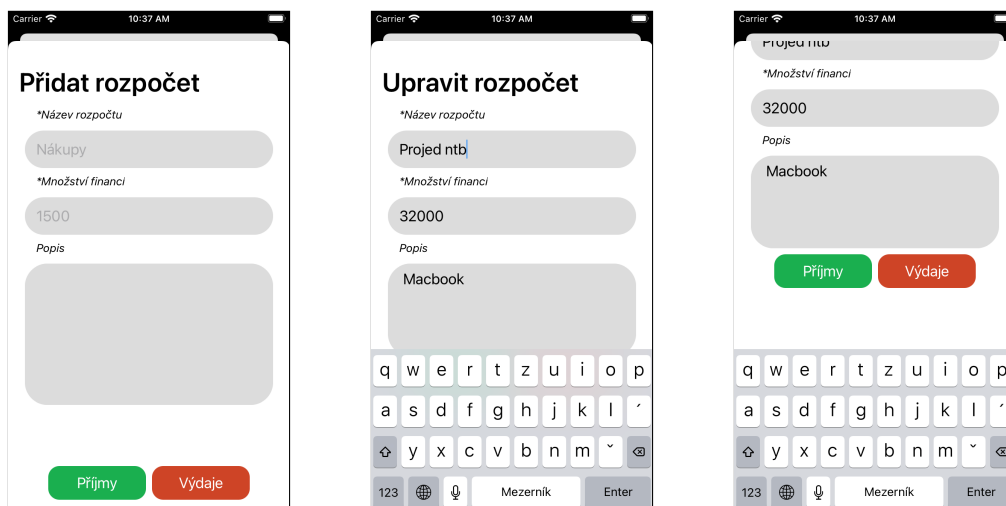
Carrier 10:37 AM

Přidat rozpočet

*Název rozpočtu

Nákupy

*Množství financí

1500

Popis

Příjmy Výdaje

Carrier 10:37 AM

Upravit rozpočet

*Název rozpočtu

Projed ntb

*Množství financí

32000

Popis

Macbook

q w e r t z u i o p
a s d f g h j k l ´
y x c v b n m ˇ
123 Mezerník Enter

Carrier 10:37 AM

Projed ntb

*Množství financí

32000

Popis

Macbook

Příjmy Výdaje

q w e r t z u i o p
a s d f g h j k l ´
y x c v b n m ˇ
123 Mezerník Enter